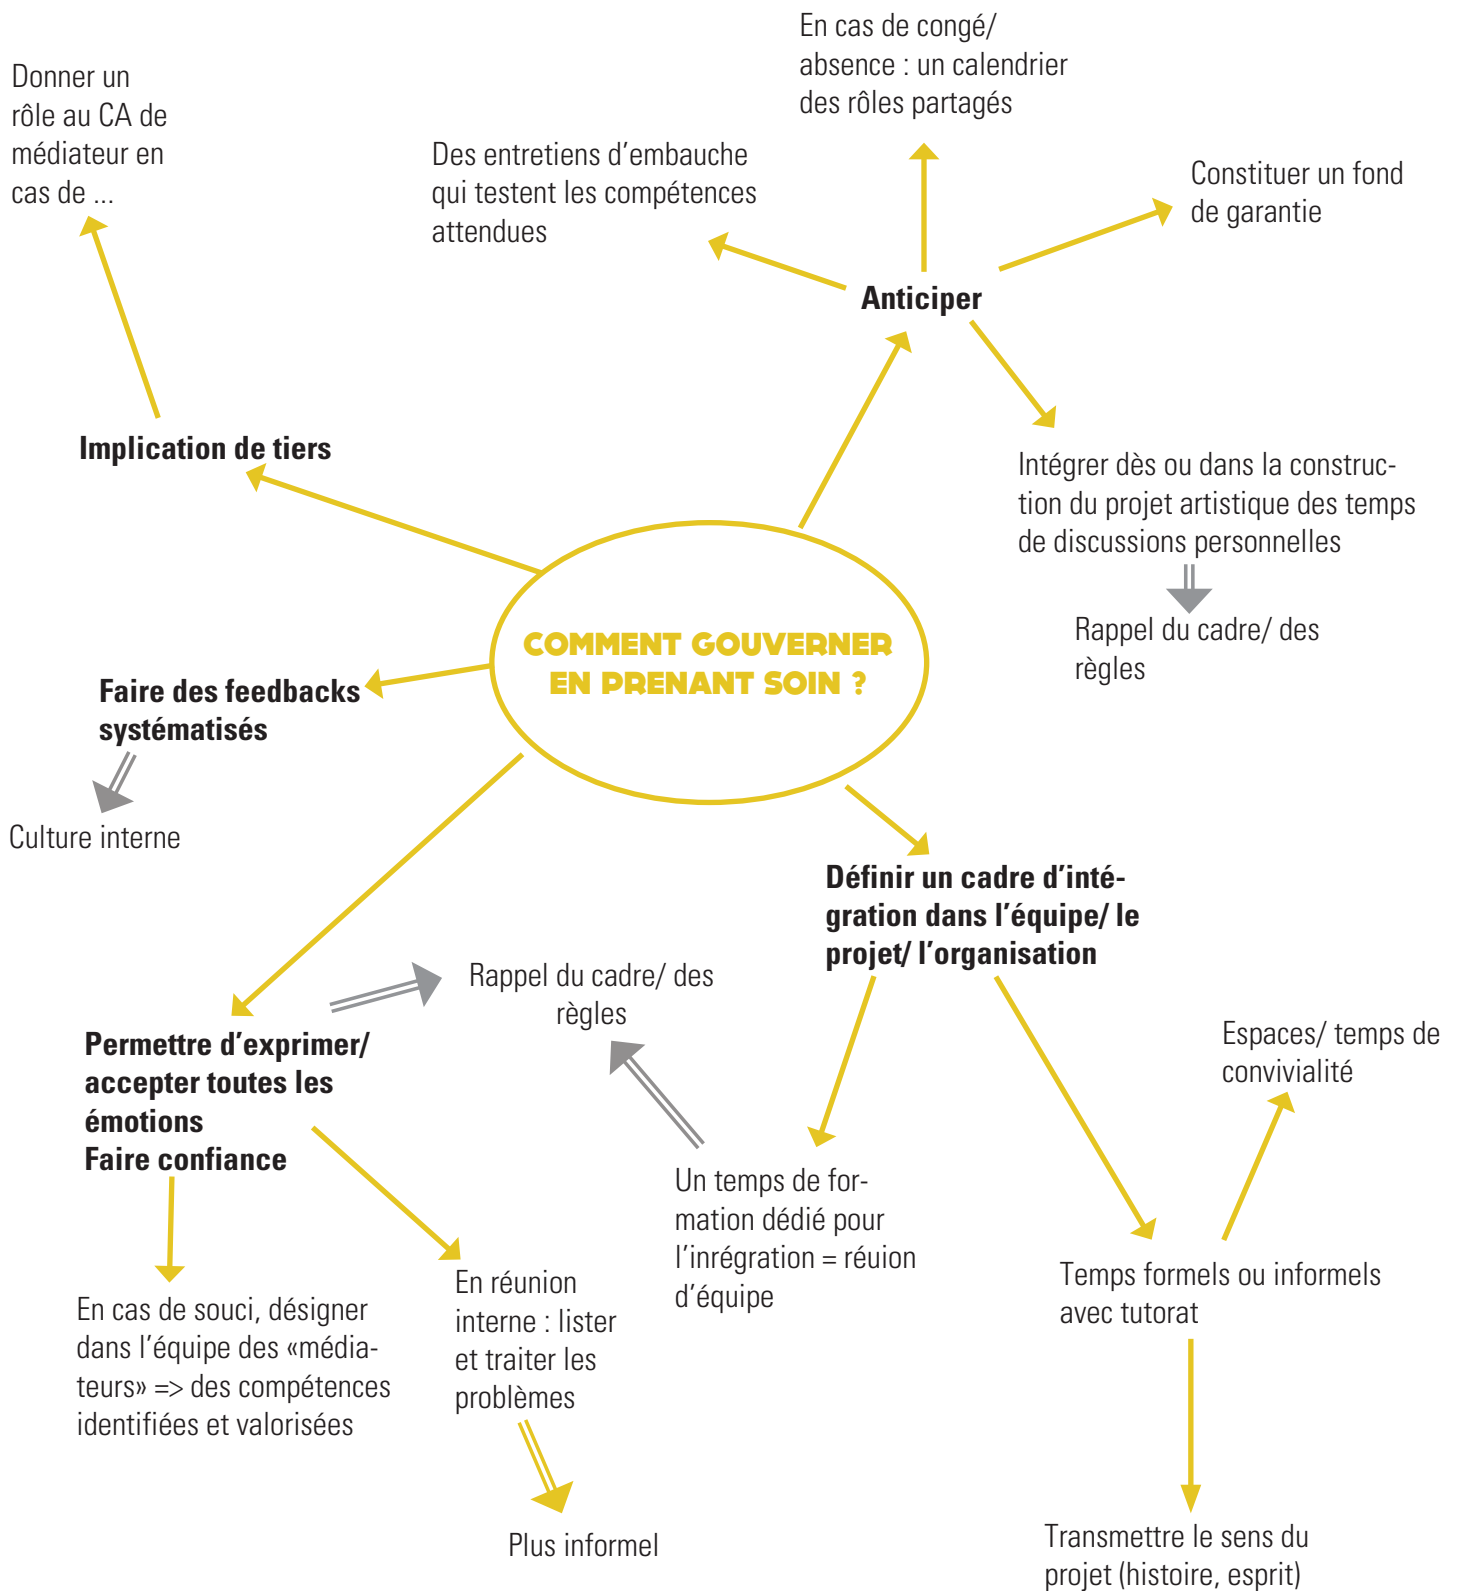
COMMENT GOUVERNER EN PRENANT SOIN ?

Anticiper

En cas de congé/ absence : un calendrier des rôles partagés

Des entretiens d'embauche qui testent les compétences attendues

Constituer un fond de garantie

Intégrer dès ou dans la construction du projet artistique des temps de discussions personnelles

Rappel du cadre/ des règles

Implication de tiers

Donner un rôle au CA de médiateur en cas de ...

Faire des feedbacks systématisés

Culture interne

Définir un cadre d'intégration dans l'équipe/ le projet/ l'organisation

Un temps de formation dédié pour l'inrégration = réuion d'équipe

Espaces/ temps de convivialité

Temps formels ou informels avec tutorat

Transmettre le sens du projet (histoire, esprit)

Permettre d'exprimer/ accepter toutes les émotions
Faire confiance

Rappel du cadre/ des règles

En cas de souci, désigner dans l'équipe des «médiateurs» => des compétences identifiées et valorisées

En réunion interne : lister et traiter les problèmes

Plus informel